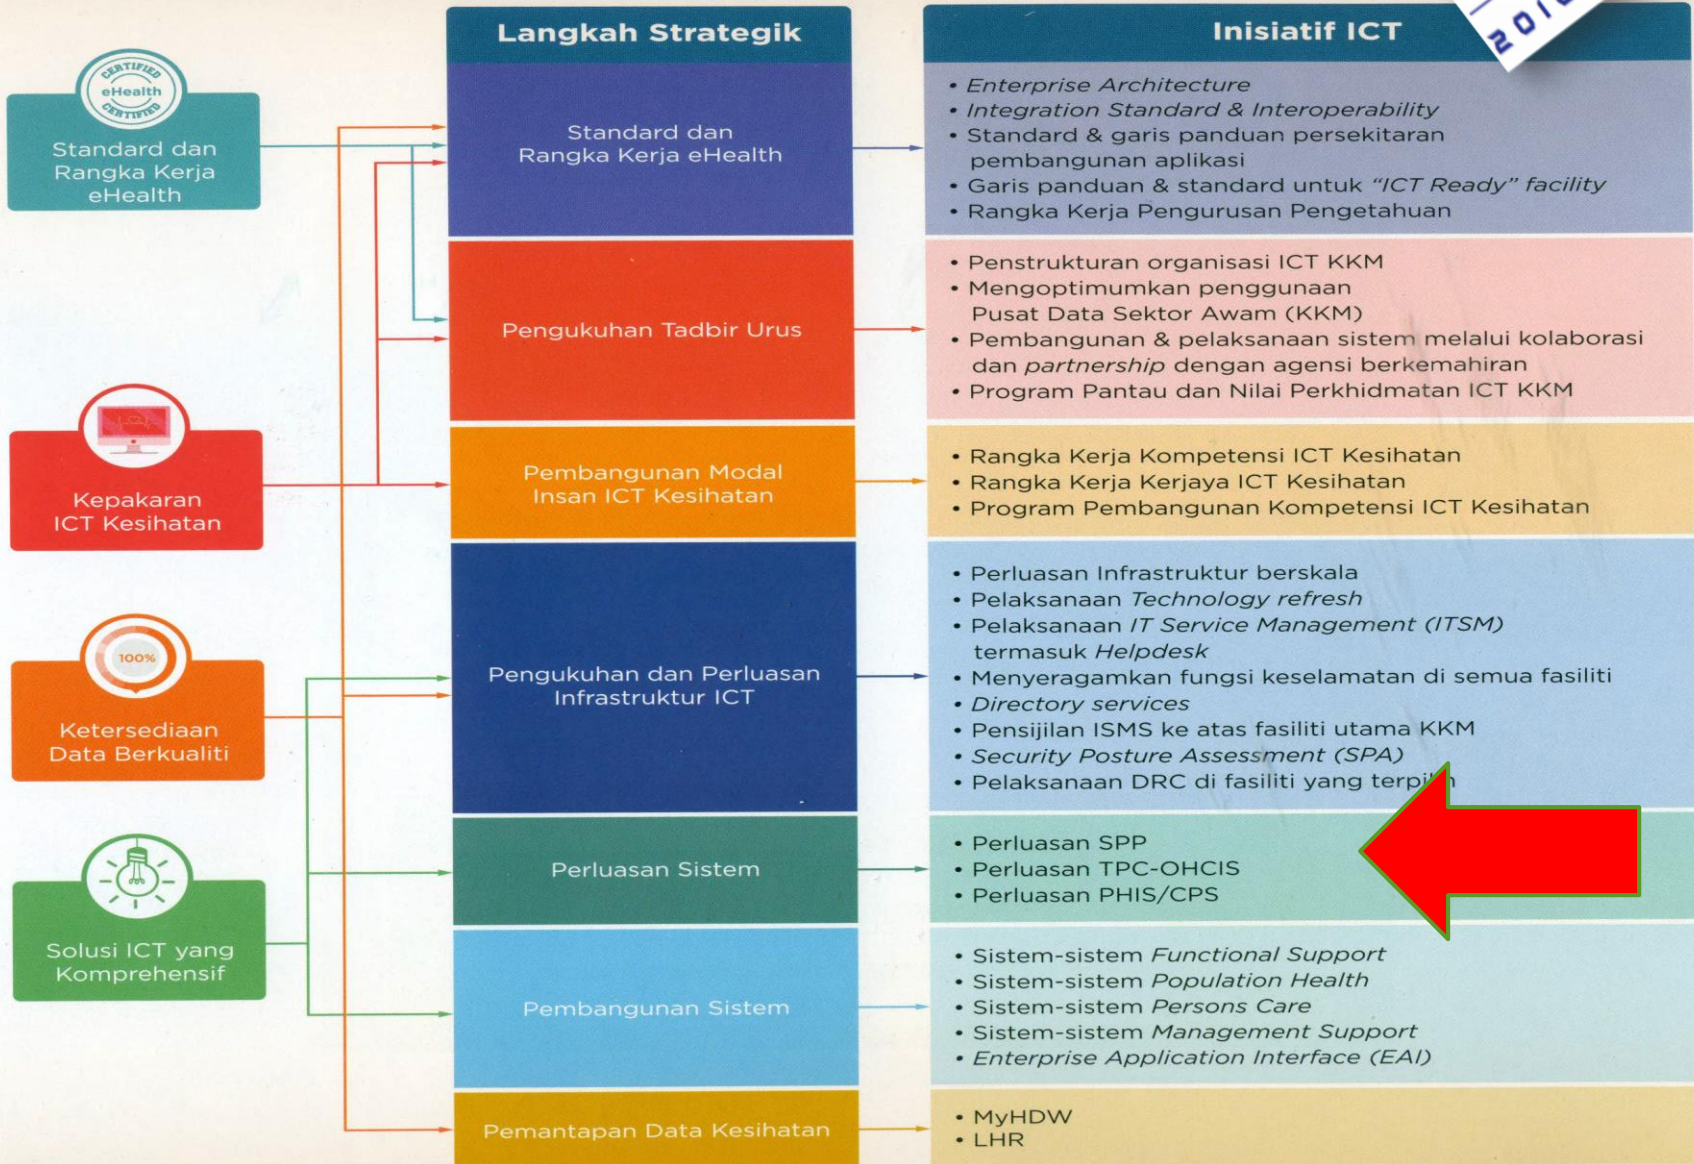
CERTIFIED eHealth CERTIFIED

Standard dan Rangka Kerja eHealth

Kepakaran ICT Kesihatan

100%

Ketersediaan Data Berkualiti

Solusi ICT yang Komprehensif

Langkah Strategik

Standard dan Rangka Kerja eHealth

Pengukuhan Tadbir Urus

Pembangunan Modal Insan ICT Kesihatan

Pengukuhan dan Perluasan Infrastruktur ICT

Perluasan Sistem

Pembangunan Sistem

Pemantapan Data Kesihatan

Inisiatif ICT

201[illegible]

• Enterprise Architecture
• Integration Standard & Interoperability
• Standard & garis panduan persekitaran pembangunan aplikasi
• Garis panduan & standard untuk "ICT Ready" facility
• Rangka Kerja Pengurusan Pengetahuan

• Penstrukturan organisasi ICT KKM
• Mengoptimumkan penggunaan Pusat Data Sektor Awam (KKM)
• Pembangunan & pelaksanaan sistem melalui kolaborasi dan partnership dengan agensi berkemahiran
• Program Pantau dan Nilai Perkhidmatan ICT KKM

• Rangka Kerja Kompetensi ICT Kesihatan
• Rangka Kerja Kerjaya ICT Kesihatan
• Program Pembangunan Kompetensi ICT Kesihatan

• Perluasan Infrastruktur berskala
• Pelaksanaan Technology refresh
• Pelaksanaan IT Service Management (ITSM) termasuk Helpdesk
• Menyeragamkan fungsi keselamatan di semua fasiliti
• Directory services
• Pensijilan ISMS ke atas fasiliti utama KKM
• Security Posture Assessment (SPA)
• Pelaksanaan DRC di fasiliti yang terpi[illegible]h

• Perluasan SPP
• Perluasan TPC-OHCIS
• Perluasan PHIS/CPS

• Sistem-sistem Functional Support
• Sistem-sistem Population Health
• Sistem-sistem Persons Care
• Sistem-sistem Management Support
• Enterprise Application Interface (EAI)

• MyHDW
• LHR